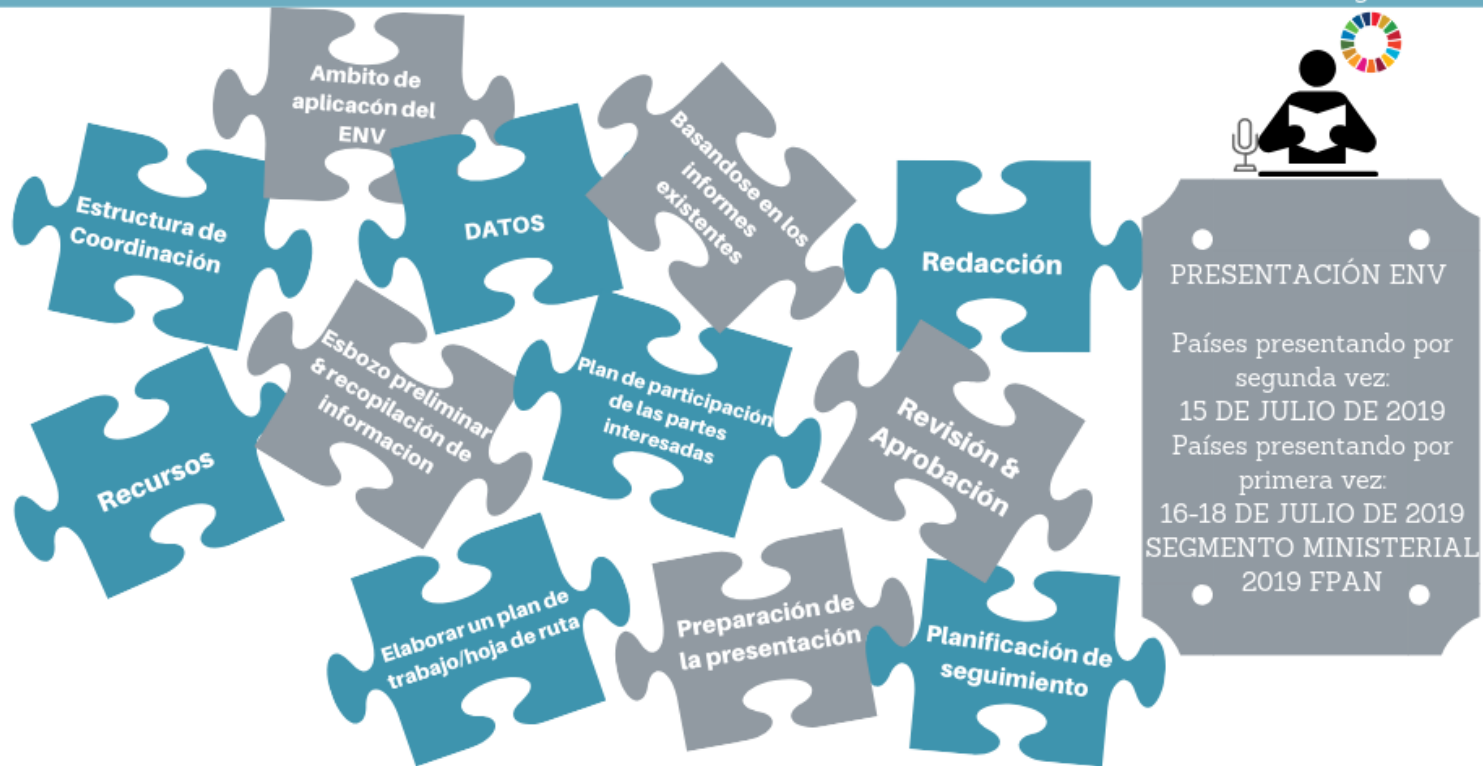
Ambito de aplicacón del ENV

Estructura de Coordinación

DATOS

Basandose en los informes existentes

Redacción

PRESENTACIÓN ENV

Países presentando por segunda vez:
15 DE JULIO DE 2019
Países presentando por primera vez:
16-18 DE JULIO DE 2019
SEGMENTO MINISTERIAL
2019 FPAN

Esbozo preliminar & recopilación de informacion

Plan de participación de las partes interesadas

Revisión & Aprobación

Recursos

Elaborar un plan de trabajo/hoja de ruta

Preparación de la presentación

Planificación de seguimiento